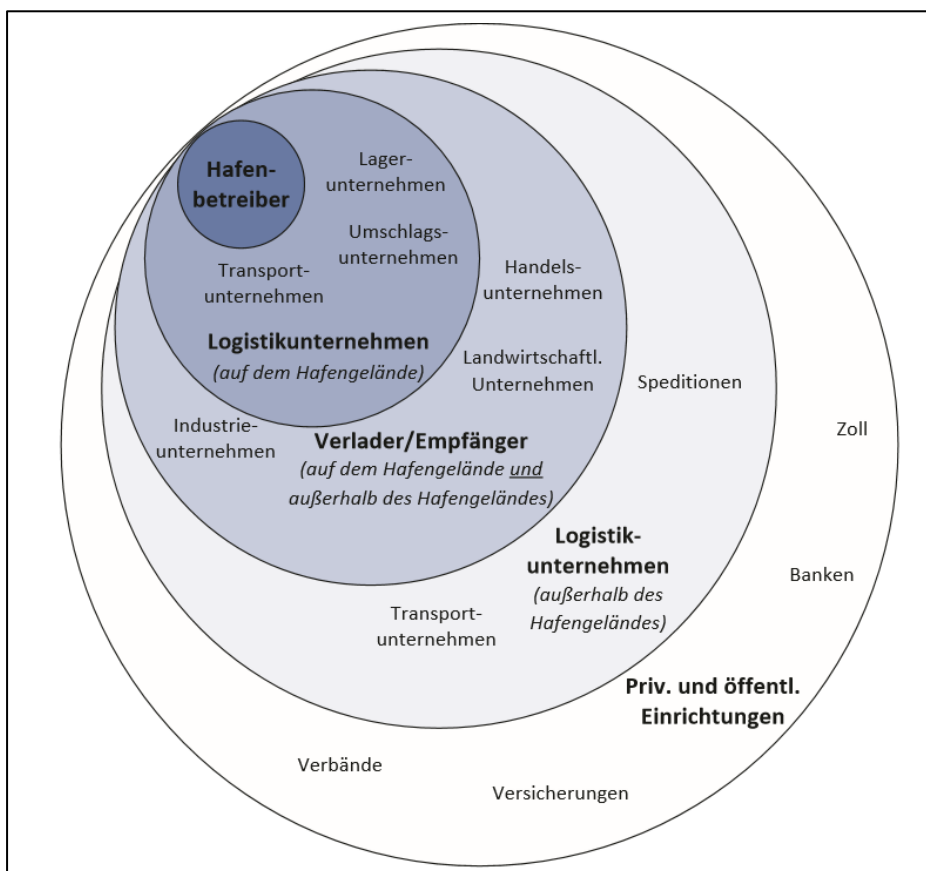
Hafenbetreiber

Lagerunternehmen

Umschlagsunternehmen

Transportunternehmen

Logistikunternehmen
(auf dem Hafengelände)

Handelsunternehmen

Landwirtschaftl. Unternehmen

Industrieunternehmen

Verlader/Empfänger
(auf dem Hafengelände und außerhalb des Hafengeländes)

Speditionen

Logistikunternehmen
(außerhalb des Hafengeländes)

Transportunternehmen

Zoll

Banken

Priv. und öffentl. Einrichtungen

Verbände

Versicherungen